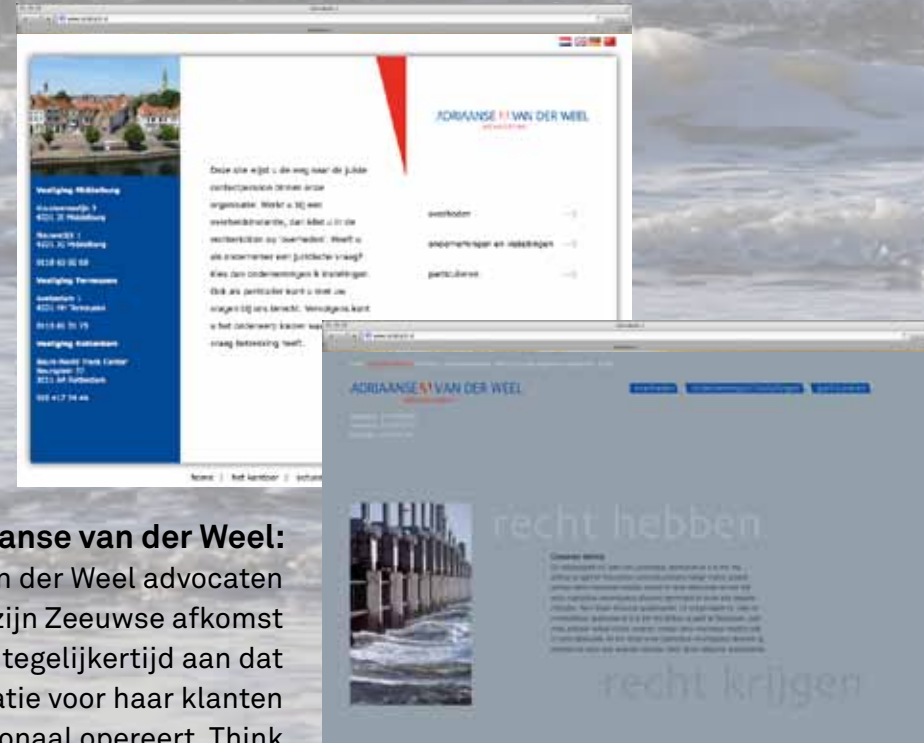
ADRIAANSE VAN DER WEEL

Vestiging Middelburg

Vestiging Terneuzen

Vestiging Rotterdam

Deze site wijst u de weg naar de juiste contactpersoon binnen onze organisatie. Werkt u bij een overheidsinstantie, dan klikt u in de rechterkolom op 'overheden'. Heeft u als ondernemer een juridische vraag? Kies dan ondernemingen & instellingen. Ook als particulier kunt u met uw vragen bij ons terecht. Vervolgens kunt u het onderwerp kiezen waa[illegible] vraag betrekking heeft.

overheden

ondernemingen en instellingen

particulieren

home | het kantoor | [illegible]

ADRIAANSE VAN DER WEEL

recht hebben

recht krijgen

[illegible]anse van der Weel:

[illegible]n der Weel advocaten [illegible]zijn Zeeuwse afkomst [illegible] tegelijkertijd aan dat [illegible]atie voor haar klanten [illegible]onaal opereert. Think